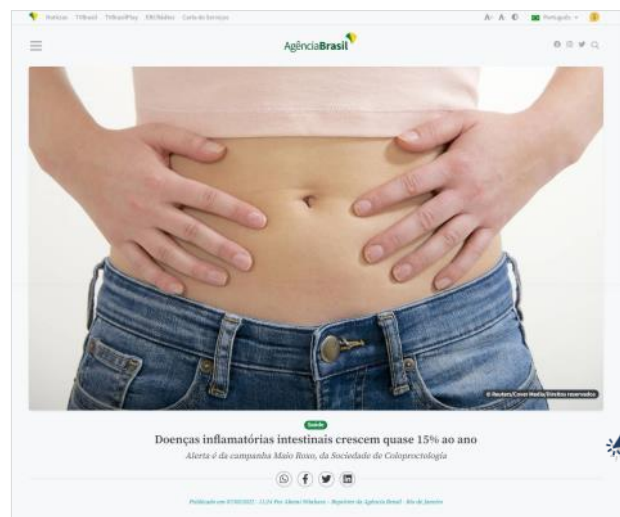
Notícias TVBrasil TVBrasilPlay EBCRádios Carta de Serviços

A- A+ Português

AgênciaBrasil

© Reuters/Cover Media/Direitos reservados

Saúde

Doenças inflamatórias intestinais crescem quase 15% ao ano

Alerta é da campanha Maio Roxo, da Sociedade de Coloproctologia

Publicado em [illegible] Por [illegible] - Repórter da Agência Brasil - Rio de Janeiro